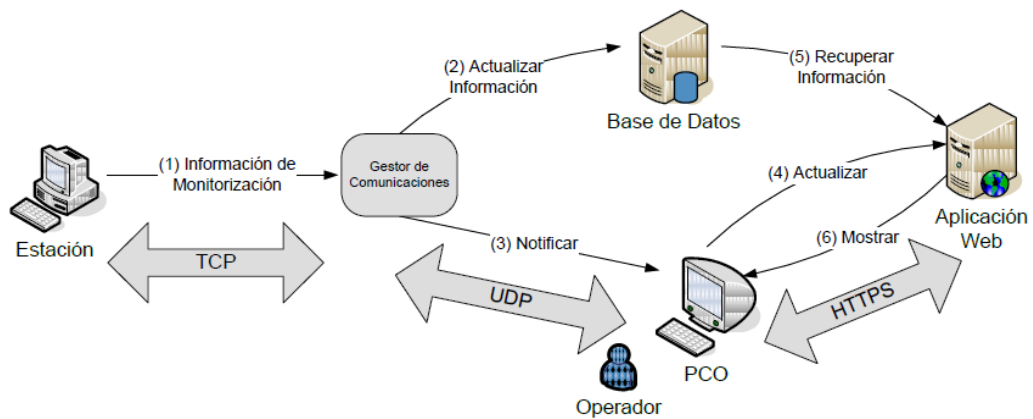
(2) Actualizar Información

Base de Datos

(5) Recuperar Información

(1) Información de Monitorización

Gestor de Comunicaciones

(4) Actualizar

Aplicación Web

Estación

TCP

(3) Notificar

(6) Mostrar

UDP

HTTPS

PCO

Operador